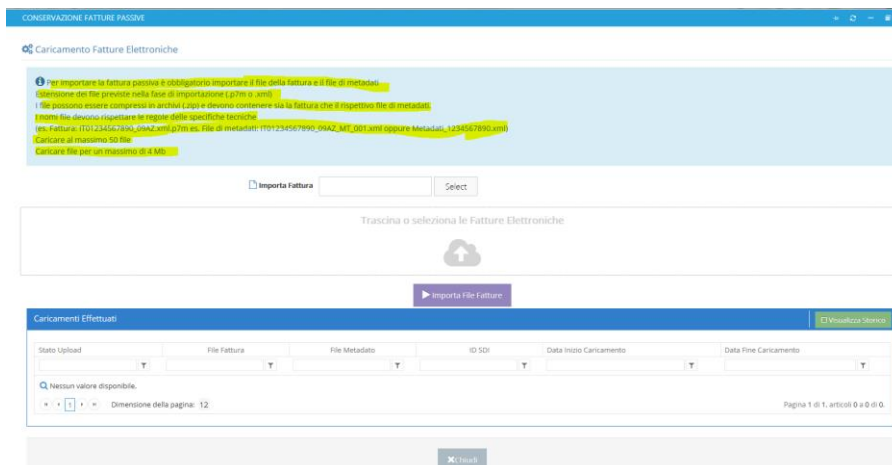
CONSERVAZIONE FATTURE PASSIVE

Caricamento Fatture Elettroniche

Per importare la fattura passiva è obbligatorio importare il file della fattura e il file di metadati.
L'estensione dei file previste nella fase di importazione (.p7m o .xml)
I file possono essere compressi in archivi (.zip) e devono contenere sia la fattura che il rispettivo file di metadati.
I nomi file devono rispettare le regole delle specifiche tecniche
(es. Fattura: IT01234567890_09AZ.xml.p7m es. File di metadati: IT01234567890_09AZ_MT_001.xml oppure Metadati_1234567890.xml)
Caricare al massimo 50 file
Caricare file per un massimo di 4 Mb

Importa Fattura Select

Trascina o seleziona le Fatture Elettroniche

Importa File Fatture

Caricamenti Effettuati

Visualizza Storico

| Stato Upload | File Fattura | File Metadato | ID SDI | Data Inizio Caricamento | Data Fine Caricamento |
|---|---|---|---|---|---|

Nessun valore disponibile.

1 Dimensione della pagina: 12

Pagina 1 di 1, articoli 0 a 0 di 0.

Chiudi